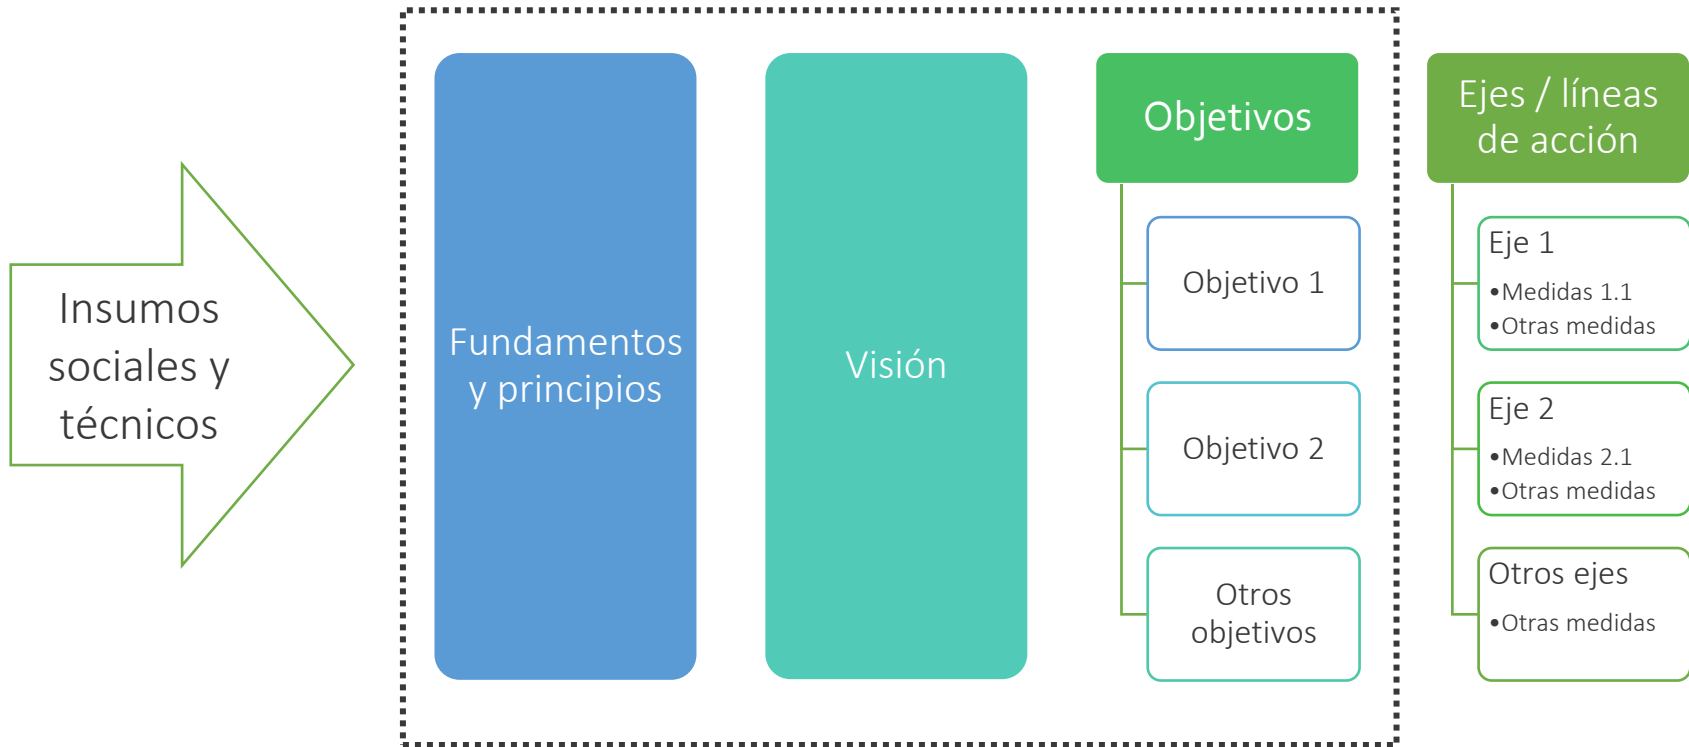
Insumos sociales y técnicos

Fundamentos y principios

Visión

Objetivos

Objetivo 1

Objetivo 2

Otros objetivos

Ejes / líneas de acción

Eje 1
•Medidas 1.1
•Otras medidas

Eje 2
•Medidas 2.1
•Otras medidas

Otros ejes
•Otras medidas